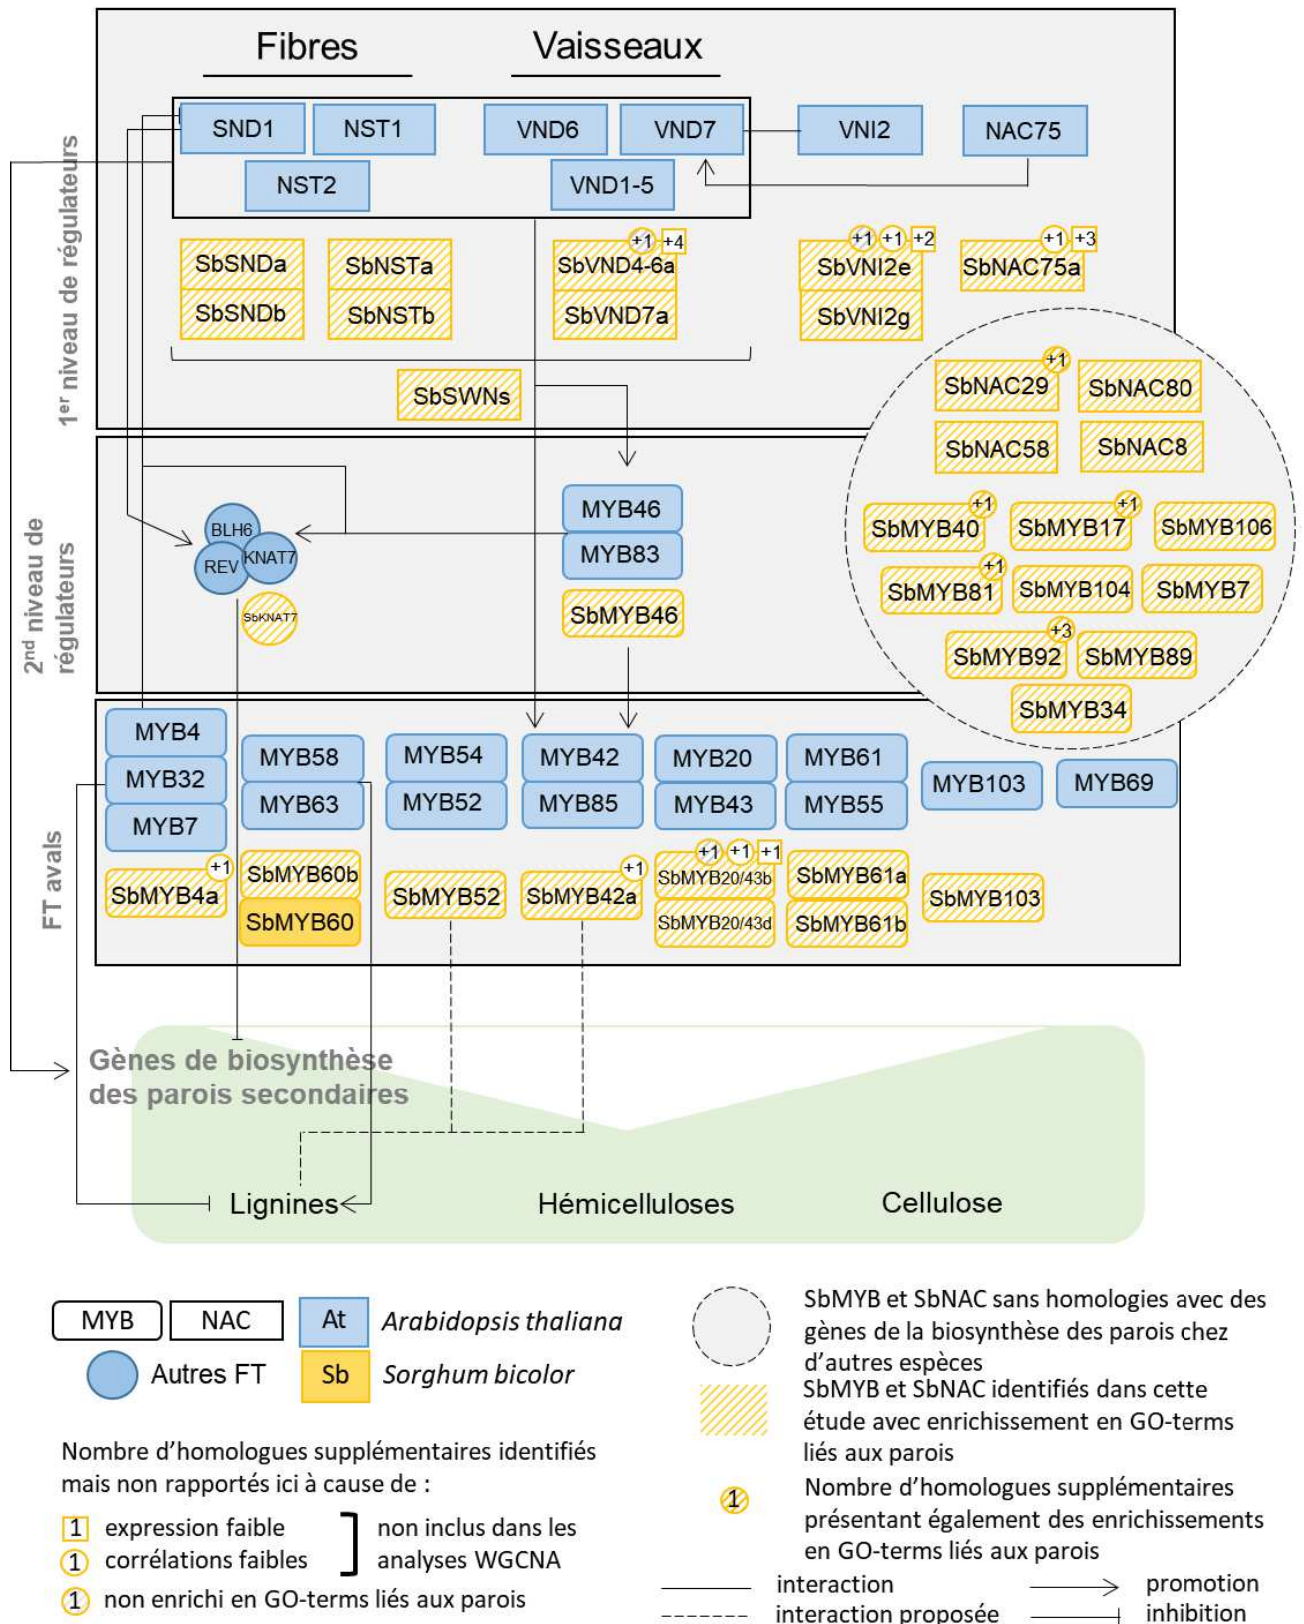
Fibres

Vaisseaux

1er niveau de régulateurs

SND1 NST1 VND6 VND7 VNI2 NAC75

NST2 VND1-5

SbSNDa SbNSTa +1 +4 SbVND4-6a +1 +1 +2 SbVNI2e +1 +3 SbNAC75a

SbSNDb SbNSTb SbVND7a SbVNI2g

SbSWNs

2nd niveau de régulateurs

BLH6 REV KNAT7

SbKNAT7

MYB46

MYB83

SbMYB46

+1 SbNAC29 SbNAC80

SbNAC58 SbNAC8

+1 SbMYB40 +1 SbMYB17 SbMYB106

+1 SbMYB81 SbMYB104 SbMYB7

+3 SbMYB92 SbMYB89

SbMYB34

FT avals

MYB4 MYB58 MYB54 MYB42 MYB20 MYB61

MYB32 MYB63 MYB52 MYB85 MYB43 MYB55 MYB103 MYB69

MYB7

+1 SbMYB4a SbMYB60b SbMYB60 SbMYB52 +1 SbMYB42a +1 +1 +1 SbMYB20/43b SbMYB20/43d SbMYB61a SbMYB61b SbMYB103

Gènes de biosynthèse des parois secondaires

Lignines Hémicelluloses Cellulose

MYB NAC At Arabidopsis thaliana

Autres FT Sb Sorghum bicolor

Nombre d'homologues supplémentaires identifiés mais non rapportés ici à cause de :

1 expression faible
1 corrélations faibles
non inclus dans les analyses WGCNA

1 non enrichi en GO-terms liés aux parois

SbMYB et SbNAC sans homologies avec des gènes de la biosynthèse des parois chez d'autres espèces

SbMYB et SbNAC identifiés dans cette étude avec enrichissement en GO-terms liés aux parois

1 Nombre d'homologues supplémentaires présentant également des enrichissements en GO-terms liés aux parois

interaction
interaction proposée
promotion
inhibition